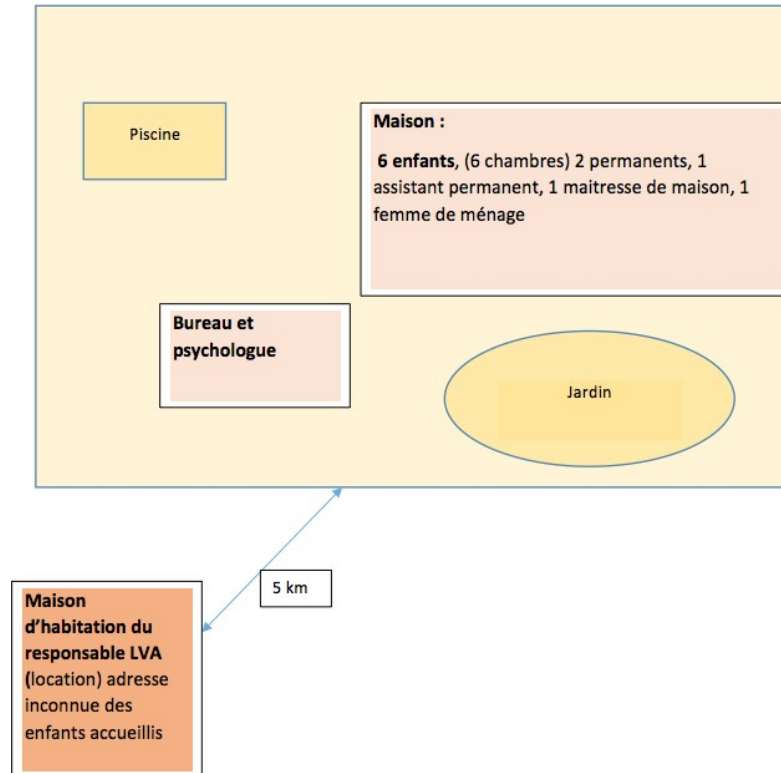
Piscine

**Maison :**

**6 enfants**, (6 chambres) 2 permanents, 1 assistant permanent, 1 maitresse de maison, 1 femme de ménage

**Bureau et psychologue**

Jardin

5 km

**Maison d'habitation du responsable LVA (**location) adresse inconnue des enfants accueillis